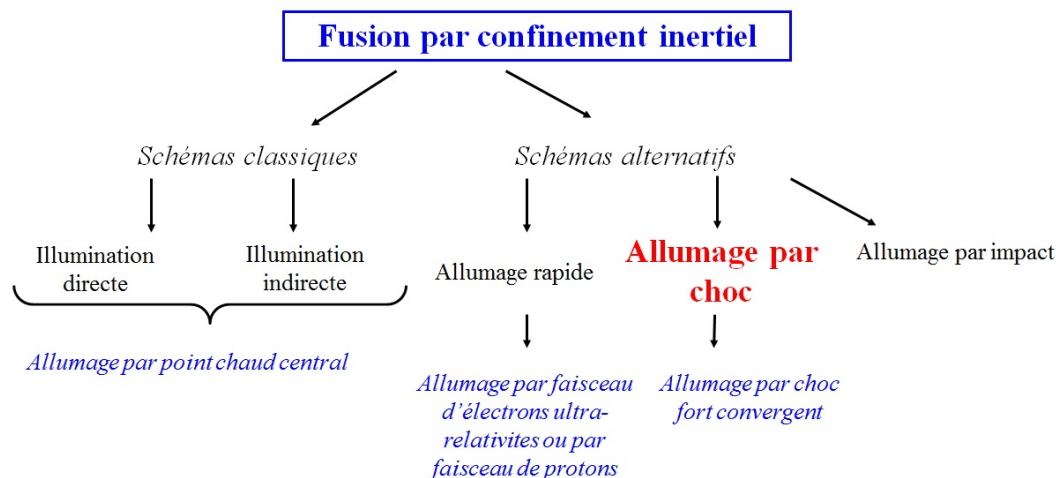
Fusion par confinement inertiel

Schémas classiques

Schémas alternatifs

Illumination directe

Illumination indirecte

Allumage par point chaud central

Allumage rapide

Allumage par faisceau d'électrons ultra-relativites ou par faisceau de protons

Allumage par choc

Allumage par choc fort convergent

Allumage par impact